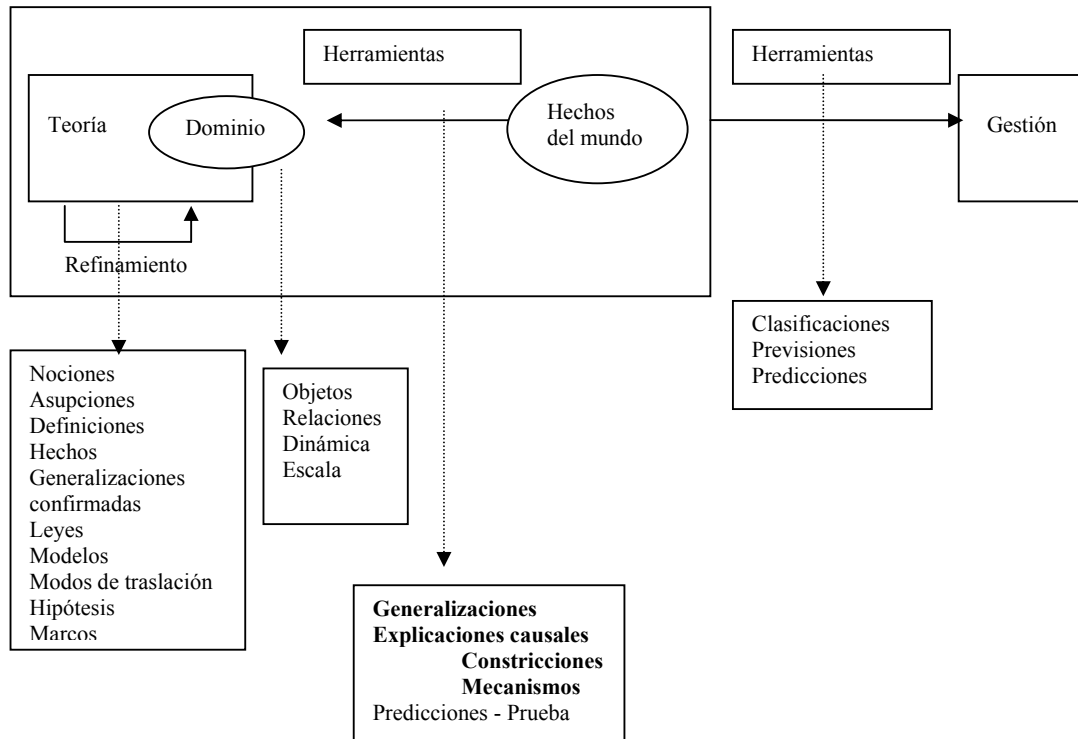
Herramientas

Herramientas

Teoría

Dominio

Hechos del mundo

Gestión

Refinamiento

Nociones
Asupciones
Definiciones
Hechos
Generalizaciones confirmadas
Leyes
Modelos
Modos de traslación
Hipótesis
Marcos

Objetos
Relaciones
Dinámica
Escala

Clasificaciones
Previsiones
Predicciones

**Generalizaciones**
**Explicaciones causales**
**Constricciones**
**Mecanismos**
Predicciones - Prueba